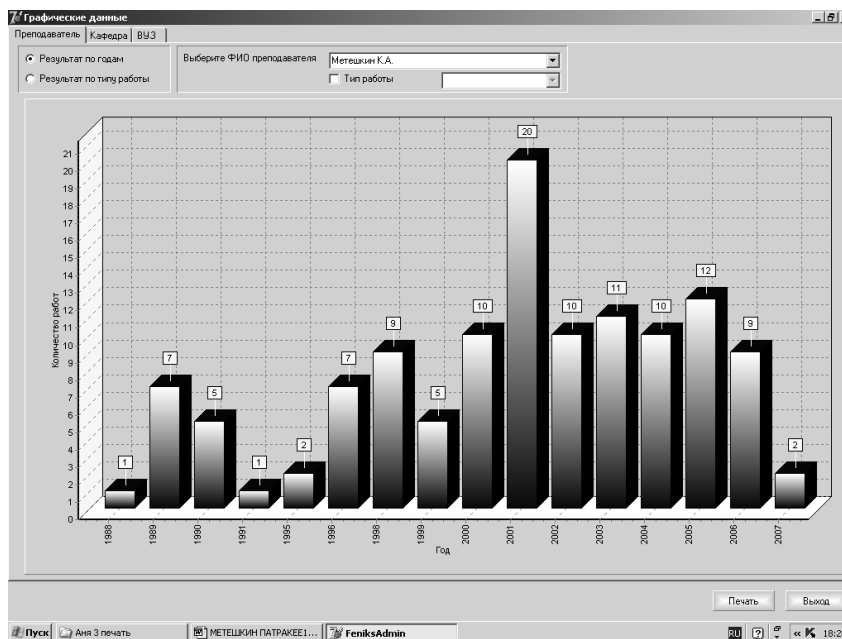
Графические данные

Преподаватель | Кафедра | ВУЗ

Результат по годам
Результат по типу работы

Выберите ФИО преподавателя: Метешкин К.А.
Тип работы

Количество работ

21
20
19
18
17
16
15
14
13
12
11
10
9
8
7
6
5
4
3
2
1
0

1
7
5
1
2
7
9
5
10
20
10
11
10
12
9
2

1988
1989
1990
1991
1995
1996
1998
1999
2000
2001
2002
2003
2004
2005
2006
2007

Год

Печать
Выход

Пуск | Аня 3 печать | МЕТЕШКИН ПАТРАКЕЕ1... | FeniksAdmin | RU | 18:2